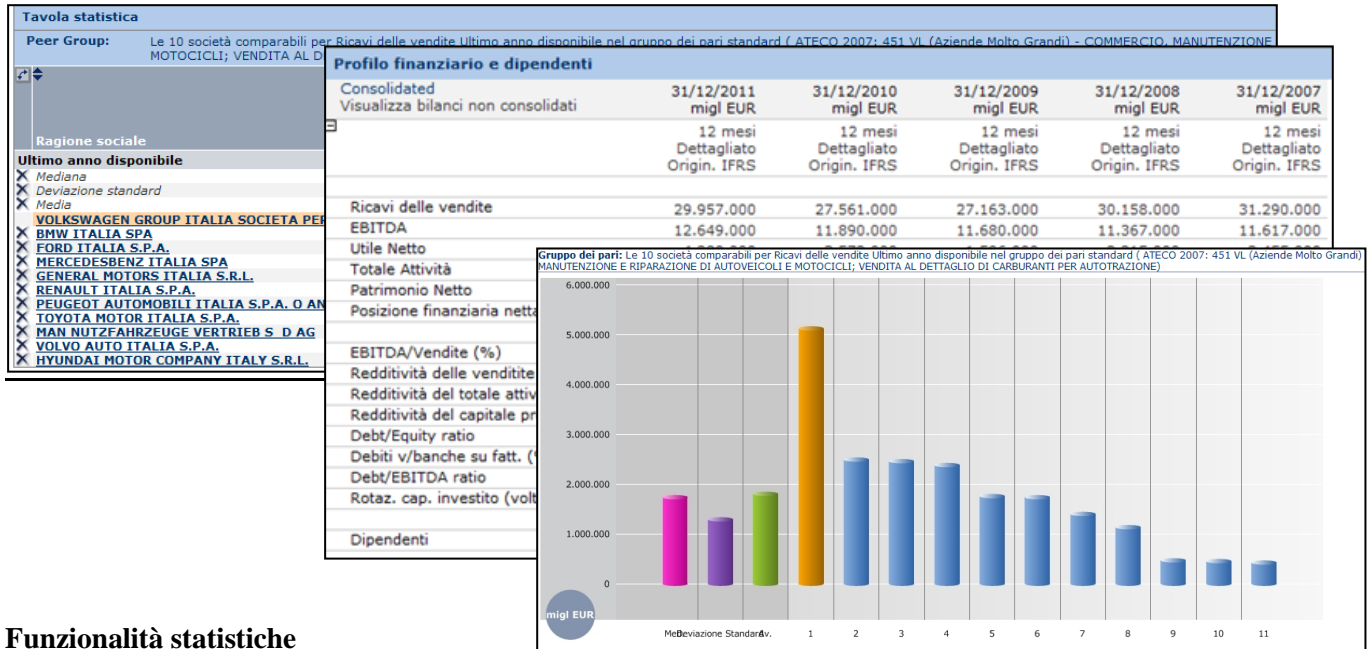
Tavola statistica

Peer Group: Le 10 società comparabili per Ricavi delle vendite Ultimo anno disponibile nel gruppo dei pari standard ( ATECO 2007: 451 VL (Aziende Molto Grandi) - COMMERCIO, MANUTENZIONE MOTOCICLI; VENDITA AL D

Ragione sociale

Ultimo anno disponibile
Mediana
Deviazione standard
Media
VOLKSWAGEN GROUP ITALIA SOCIETA PER
BMW ITALIA SPA
FORD ITALIA S.P.A.
MERCEDESBENZ ITALIA SPA
GENERAL MOTORS ITALIA S.R.L.
RENAULT ITALIA S.P.A.
PEUGEOT AUTOMOBILI ITALIA S.P.A. O AN
TOYOTA MOTOR ITALIA S.P.A.
MAN NUTZFAHRZEUGE VERTRIEB S D AG
VOLVO AUTO ITALIA S.P.A.
HYUNDAI MOTOR COMPANY ITALY S.R.L.

Profilo finanziario e dipendenti

| Consolidated Visualizza bilanci non consolidati | 31/12/2011 migl EUR | 31/12/2010 migl EUR | 31/12/2009 migl EUR | 31/12/2008 migl EUR | 31/12/2007 migl EUR |
|---|---|---|---|---|---|
| | 12 mesi Dettagliato Origin. IFRS | 12 mesi Dettagliato Origin. IFRS | 12 mesi Dettagliato Origin. IFRS | 12 mesi Dettagliato Origin. IFRS | 12 mesi Dettagliato Origin. IFRS |
| Ricavi delle vendite | 29.957.000 | 27.561.000 | 27.163.000 | 30.158.000 | 31.290.000 |
| EBITDA | 12.649.000 | 11.890.000 | 11.680.000 | 11.367.000 | 11.617.000 |
| Utile Netto | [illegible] | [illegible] | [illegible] | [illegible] | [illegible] |
| Totale Attività | | | | | |
| Patrimonio Netto | | | | | |
| Posizione finanziaria netta | | | | | |
| EBITDA/Vendite (%) | | | | | |
| Redditività delle vendite | | | | | |
| Redditività del totale attiv | | | | | |
| Redditività del capitale pr | | | | | |
| Debt/Equity ratio | | | | | |
| Debiti v/banche su fatt. ( | | | | | |
| Debt/EBITDA ratio | | | | | |
| Rotaz. cap. investito (volt | | | | | |
| Dipendenti | | | | | |

Gruppo dei pari: Le 10 società comparabili per Ricavi delle vendite Ultimo anno disponibile nel gruppo dei pari standard ( ATECO 2007: 451 VL (Aziende Molto Grandi) MANUTENZIONE E RIPARAZIONE DI AUTOVEICOLI E MOTOCICLI; VENDITA AL DETTAGLIO DI CARBURANTI PER AUTOTRAZIONE)

6.000.000
5.000.000
4.000.000
3.000.000
2.000.000
1.000.000
0

migl EUR

Med. Deviazione Standard Av. 1 2 3 4 5 6 7 8 9 10 11

Funzionalità statistiche